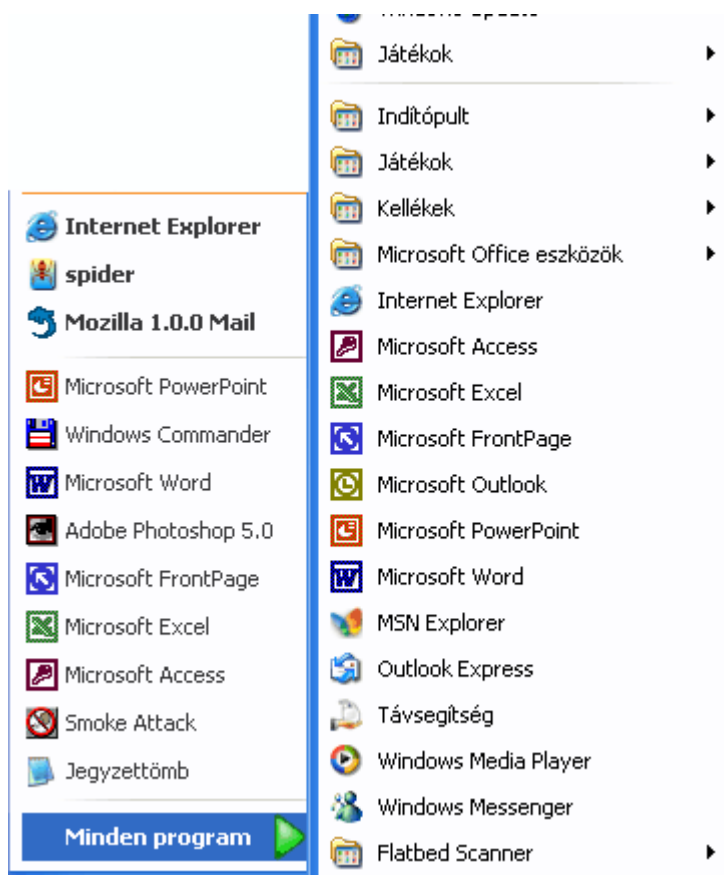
Internet Explorer
spider
Mozilla 1.0.0 Mail
Microsoft PowerPoint
Windows Commander
Microsoft Word
Adobe Photoshop 5.0
Microsoft FrontPage
Microsoft Excel
Microsoft Access
Smoke Attack
Jegyzettömb
Minden program

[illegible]
Játékok
Indítópult
Játékok
Kellékek
Microsoft Office eszközök
Internet Explorer
Microsoft Access
Microsoft Excel
Microsoft FrontPage
Microsoft Outlook
Microsoft PowerPoint
Microsoft Word
MSN Explorer
Outlook Express
Távsegítség
Windows Media Player
Windows Messenger
Flatbed Scanner